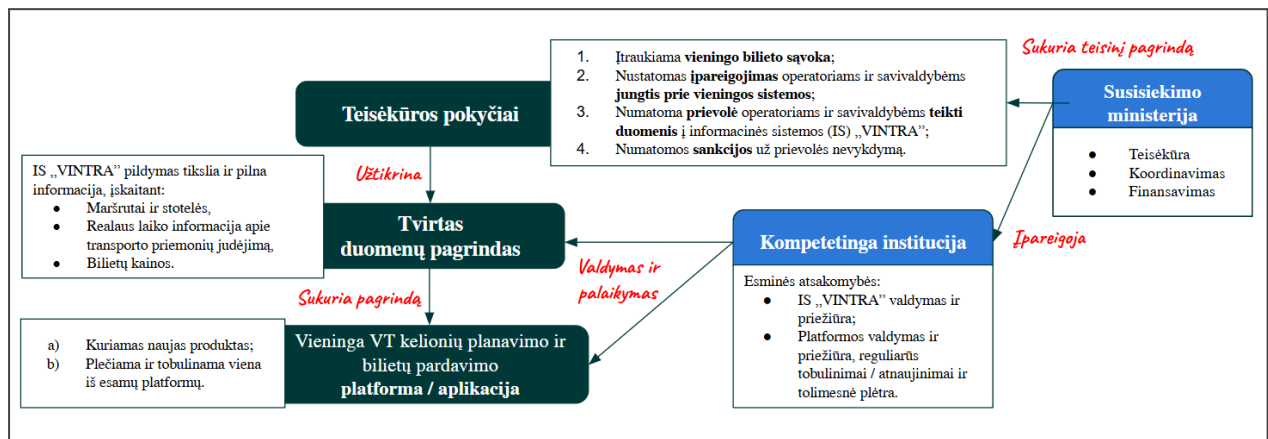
1. Įtraukiama **vieningo bilieto sąvoka**;
2. Nustatomas **įpareigojimas** operatoriams ir savivaldybėms **jungtis prie vieningos sistemos**;
3. Numatoma **prievolė** operatoriams ir savivaldybėms **teikti duomenis** į informacinės sistemos (IS) „VINTRA";
4. Numatomos **sankcijos** už prievolės nevykdymą.

Sukuria teisinį pagrindą

Teisėkūros pokyčiai

Susisiekimo ministerija

- Teisėkūra
- Koordinavimas
- Finansavimas

IS „VINTRA" pildymas tikslia ir pilna informacija, įskaitant:
- Maršrutai ir stotelės,
- Realaus laiko informacija apie transporto priemonių judėjimą,
- Bilietų kainos.

Užtikrina

Tvirtas duomenų pagrindas

Įpareigoja

Kompetetinga institucija

Esminės atsakomybės:
- IS „VINTRA" valdymas ir priežiūra;
- Platformos valdymas ir priežiūra, reguliarūs tobulinimai / atnaujinimai ir tolimesnė plėtra.

Valdymas ir palaikymas

Sukuria pagrindą

a) Kuriamas naujas produktas;
b) Plečiama ir tobulinama viena iš esamų platformų.

Vieninga VT kelionių planavimo ir bilietų pardavimo **platforma / aplikacija**